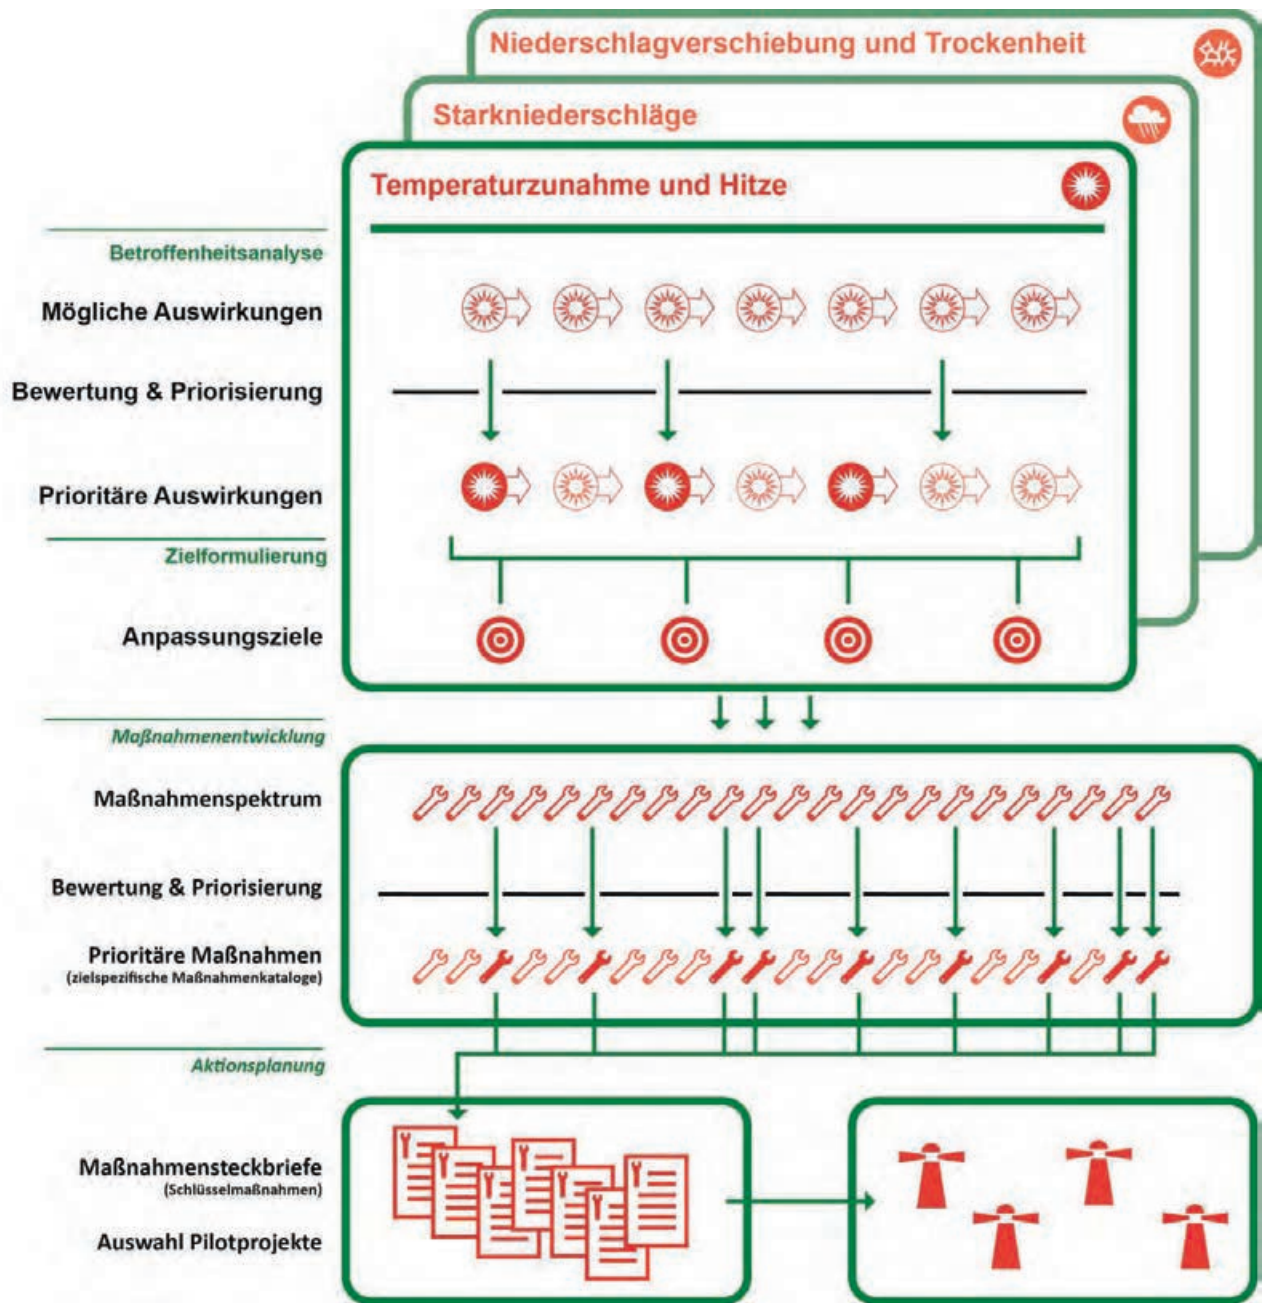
Niederschlagverschiebung und Trockenheit

Starkniederschläge

Temperaturzunahme und Hitze

Betroffenheitsanalyse

Mögliche Auswirkungen

Bewertung & Priorisierung

Prioritäre Auswirkungen

Zielformulierung

Anpassungsziele

Maßnahmenentwicklung

Maßnahmenspektrum

Bewertung & Priorisierung

Prioritäre Maßnahmen
(zielspezifische Maßnahmenkataloge)

Aktionsplanung

Maßnahmensteckbriefe
(Schlüsselmaßnahmen)

Auswahl Pilotprojekte